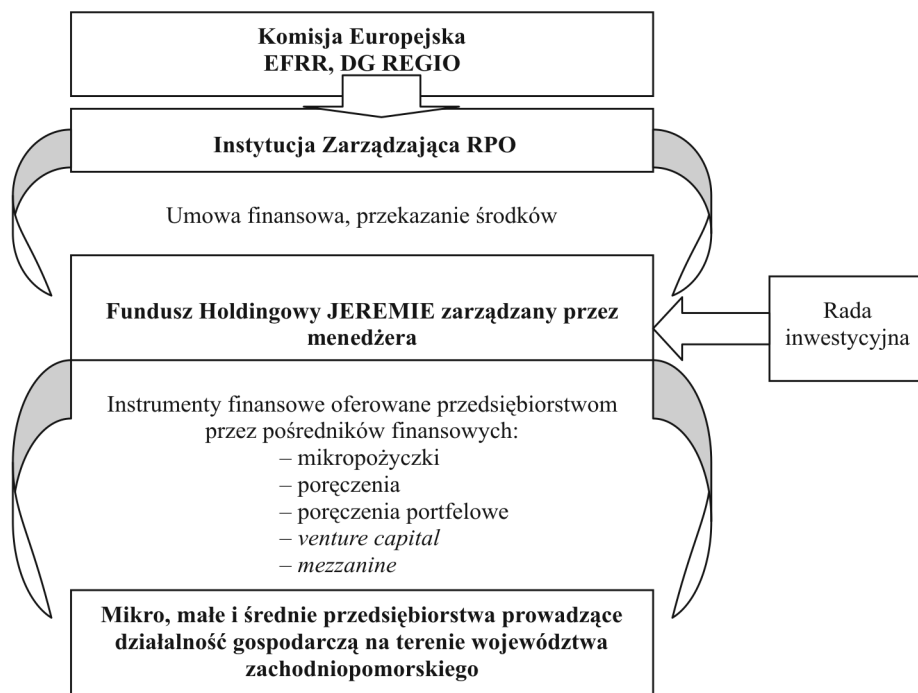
Komisja Europejska
EFRR, DG REGIO

Instytucja Zarządzająca RPO

Umowa finansowa, przekazanie środków

Fundusz Holdingowy JEREMIE zarządzany przez menedżera

Rada inwestycyjna

Instrumenty finansowe oferowane przedsiębiorstwom przez pośredników finansowych:
– mikropożyczki
– poręczenia
– poręczenia portfelowe
– venture capital
– mezzanine

Mikro, małe i średnie przedsiębiorstwa prowadzące działalność gospodarczą na terenie województwa zachodniopomorskiego